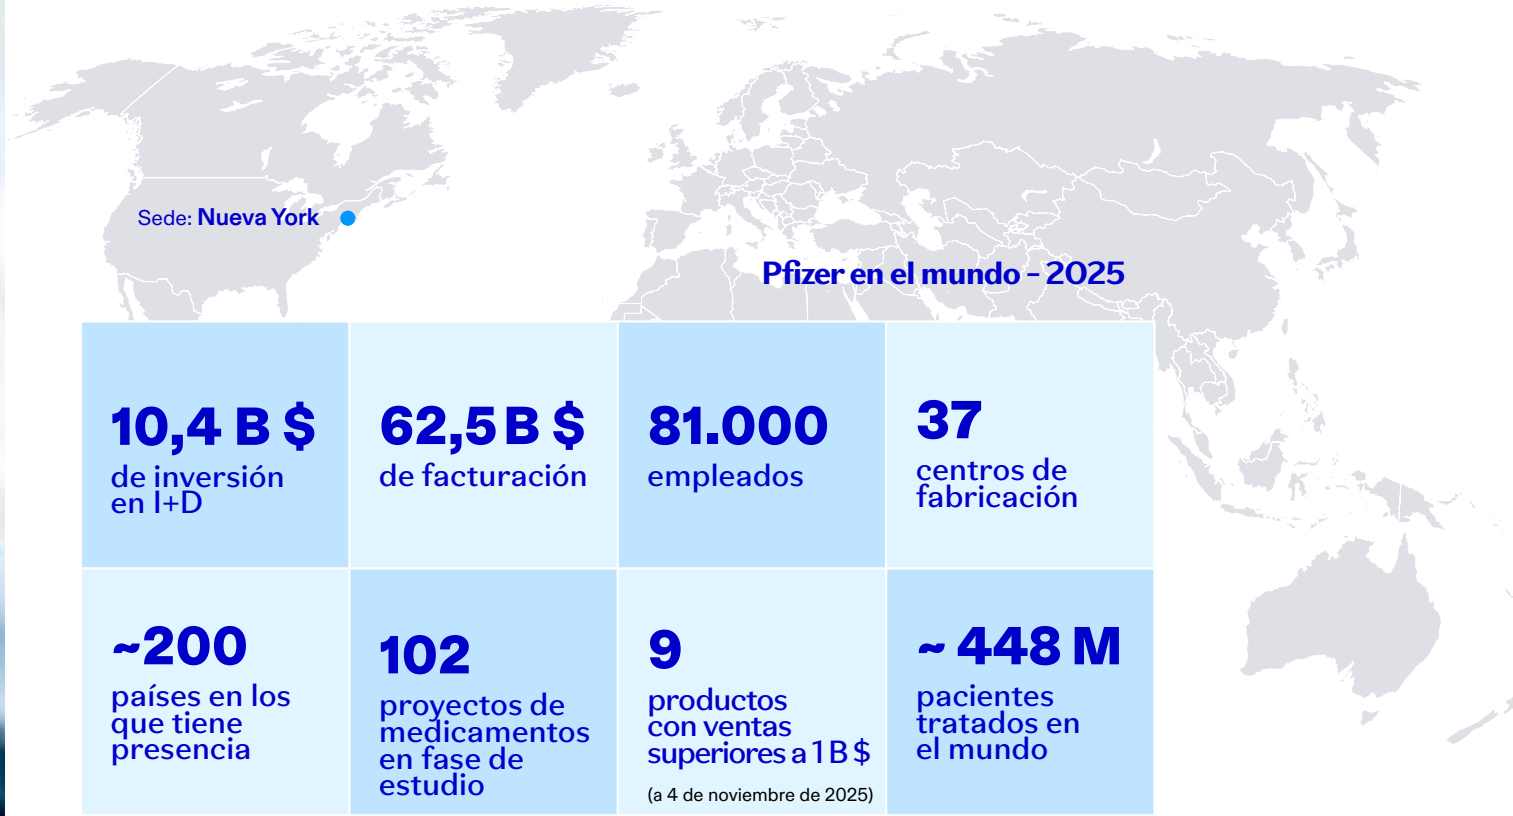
Sede: Nueva York

Pfizer en el mundo - 2025

10,4 B $
de inversión en I+D

62,5 B $
de facturación

81.000
empleados

37
centros de fabricación

~200
países en los que tiene presencia

102
proyectos de medicamentos en fase de estudio

9
productos con ventas superiores a 1 B $
(a 4 de noviembre de 2025)

~ 448 M
pacientes tratados en el mundo